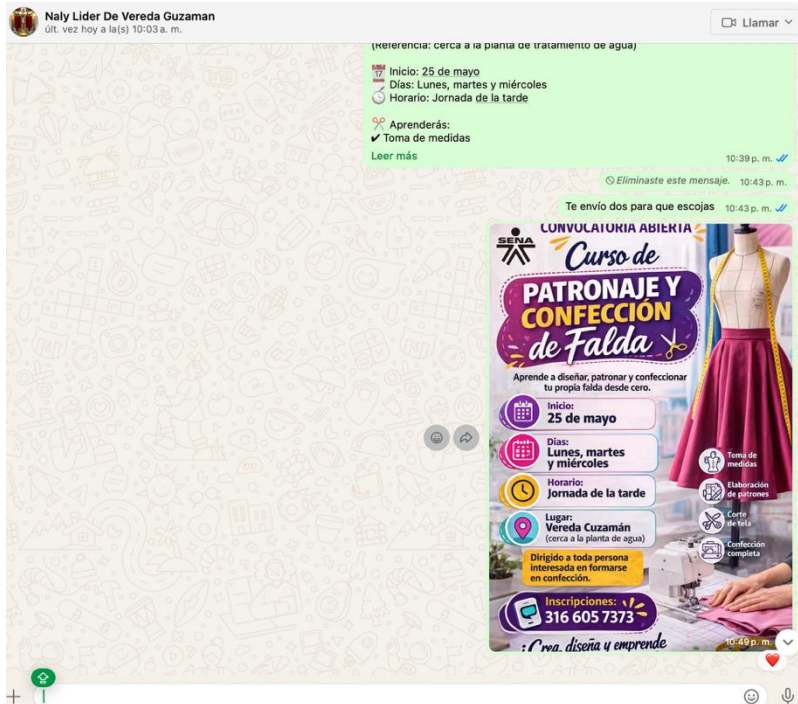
Naly Lider De Vereda Guzaman
últ. vez hoy a la(s) 10:03 a. m.

Llamar

(Referencia: cerca a la planta de tratamiento de agua)

Inicio: 25 de mayo
Días: Lunes, martes y miércoles
Horario: Jornada de la tarde

Aprenderás:
✔ Toma de medidas
Leer más
10:39 p. m.

Eliminaste este mensaje. 10:43 p. m.

Te envío dos para que escojas 10:43 p. m.

SENA
CONVOCATORIA ABIERTA
Curso de
PATRONAJE Y CONFECCIÓN de Falda
Aprende a diseñar, patronar y confeccionar tu propia falda desde cero.
Inicio: 25 de mayo
Días: Lunes, martes y miércoles
Horario: Jornada de la tarde
Lugar: Vereda Cuzamán (cerca a la planta de agua)
Dirigido a toda persona interesada en formarse en confección.
Inscripciones: 316 605 7373
Toma de medidas
Elaboración de patrones
Corte de tela
Confección completa
¡Crea, diseña y emprende
10:49 p. m.